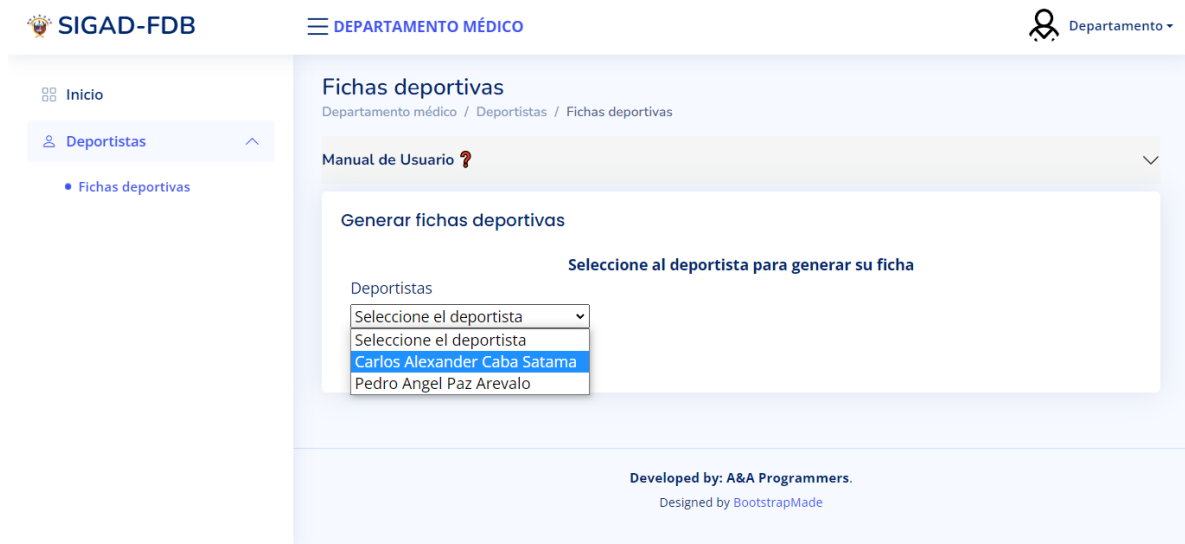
SIGAD-FDB

DEPARTAMENTO MÉDICO

Departamento

Inicio

Deportistas

Fichas deportivas

Fichas deportivas

Departamento médico / Deportistas / Fichas deportivas

Manual de Usuario ❓

Generar fichas deportivas

Seleccione al deportista para generar su ficha

Deportistas

Seleccione el deportista

Seleccione el deportista
Carlos Alexander Caba Satama
Pedro Angel Paz Arevalo

Developed by: A&A Programmers.

Designed by BootstrapMade